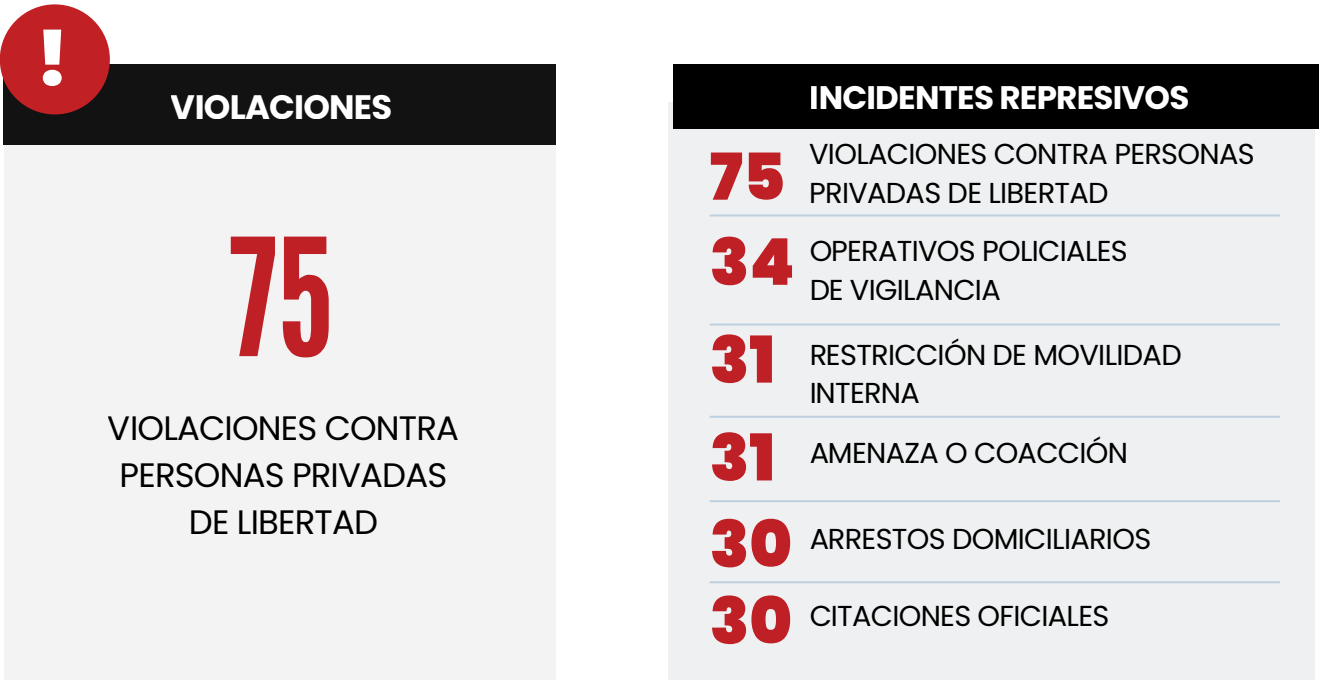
!

VIOLACIONES

75

VIOLACIONES CONTRA PERSONAS PRIVADAS DE LIBERTAD

INCIDENTES REPRESIVOS

75 VIOLACIONES CONTRA PERSONAS PRIVADAS DE LIBERTAD

34 OPERATIVOS POLICIALES DE VIGILANCIA

31 RESTRICCIÓN DE MOVILIDAD INTERNA

31 AMENAZA O COACCIÓN

30 ARRESTOS DOMICILIARIOS

30 CITACIONES OFICIALES